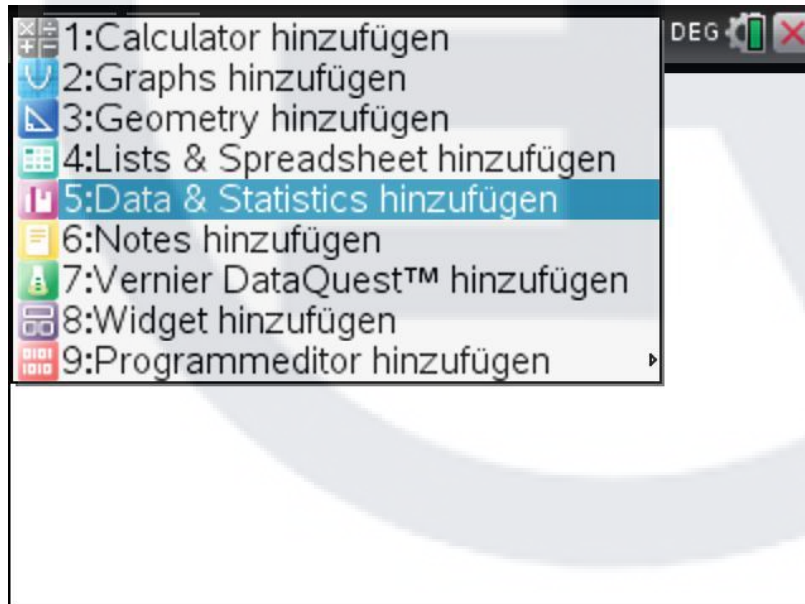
1:Calculator hinzufügen
2:Graphs hinzufügen
3:Geometry hinzufügen
4:Lists & Spreadsheet hinzufügen
5:Data & Statistics hinzufügen
6:Notes hinzufügen
7:Vernier DataQuest™ hinzufügen
8:Widget hinzufügen
9:Programmeditor hinzufügen

DEG